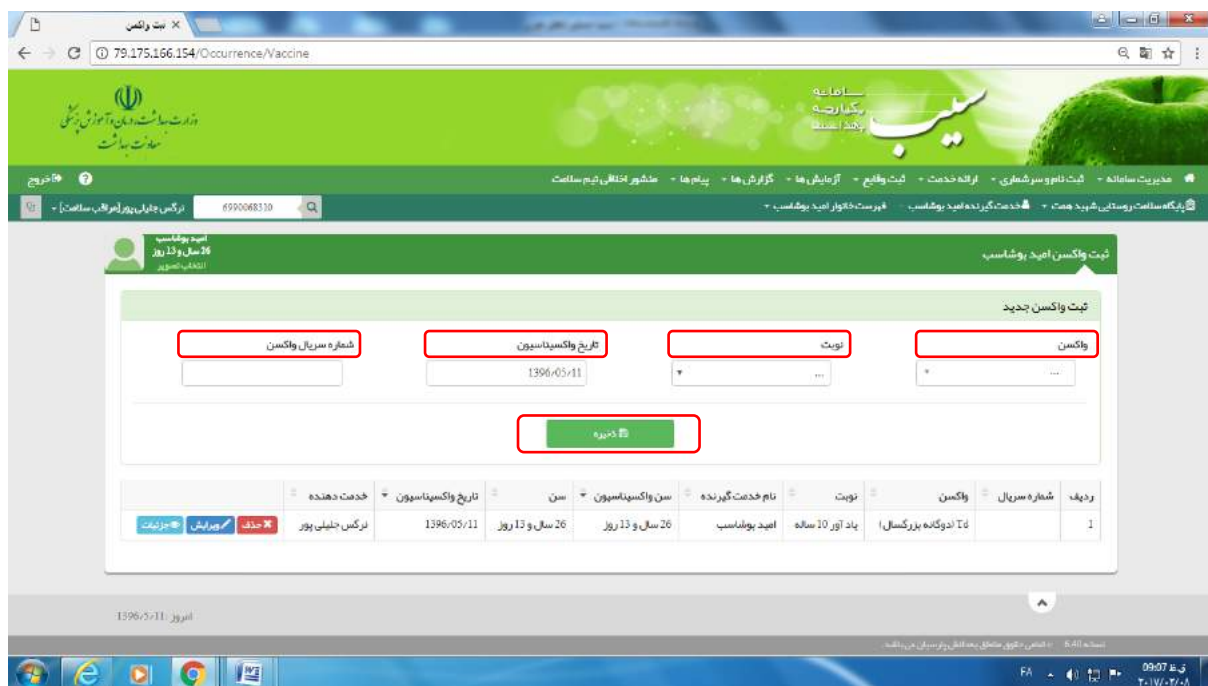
ثبت واکسن ×

79.175.166.154/Occurrence/Vaccine

وزارت بهداشت، درمان و آموزش پزشکی
معاونت بهداشت

سامانه یکپارچه بهداشت
سیب

خروج

مدیریت سامانه ▾ ثبت نام و سرشماری ▾ ارائه خدمت ▾ ثبت وقایع ▾ آزمایش ها ▾ گزارش ها ▾ پیام ها ▾ منشور اخلاقی تیم سلامت

6990068310
نرگس جلیلی پور [مراقب سلامت] ▾

پایگاه سلامت روستایی شهید همت ▾ خدمت گیرنده امید بوشاسب ▾ فهرست خانوار امید بوشاسب ▾

امید بوشاسب
26 سال و 13 روز
انتخاب تصویر

ثبت واکسن امید بوشاسب

ثبت واکسن جدید

واکسن
نوبت
تاریخ واکسیناسیون
شماره سریال واکسن

...
...
1396/05/11

ذخیره

| ردیف | شماره سریال | واکسن | نوبت | نام خدمت گیرنده | سن واکسیناسیون | سن | تاریخ واکسیناسیون | خدمت دهنده | |
|---|---|---|---|---|---|---|---|---|---|
| 1 | | Td (دوگانه بزرگسال) | یادآور 10 ساله | امید بوشاسب | 26 سال و 13 روز | 26 سال و 13 روز | 1396/05/11 | نرگس جلیلی پور | حذف ویرایش جزئیات |

امروز: 1396/5/11

نسخه 6.40

FA 09:07 ق.ظ